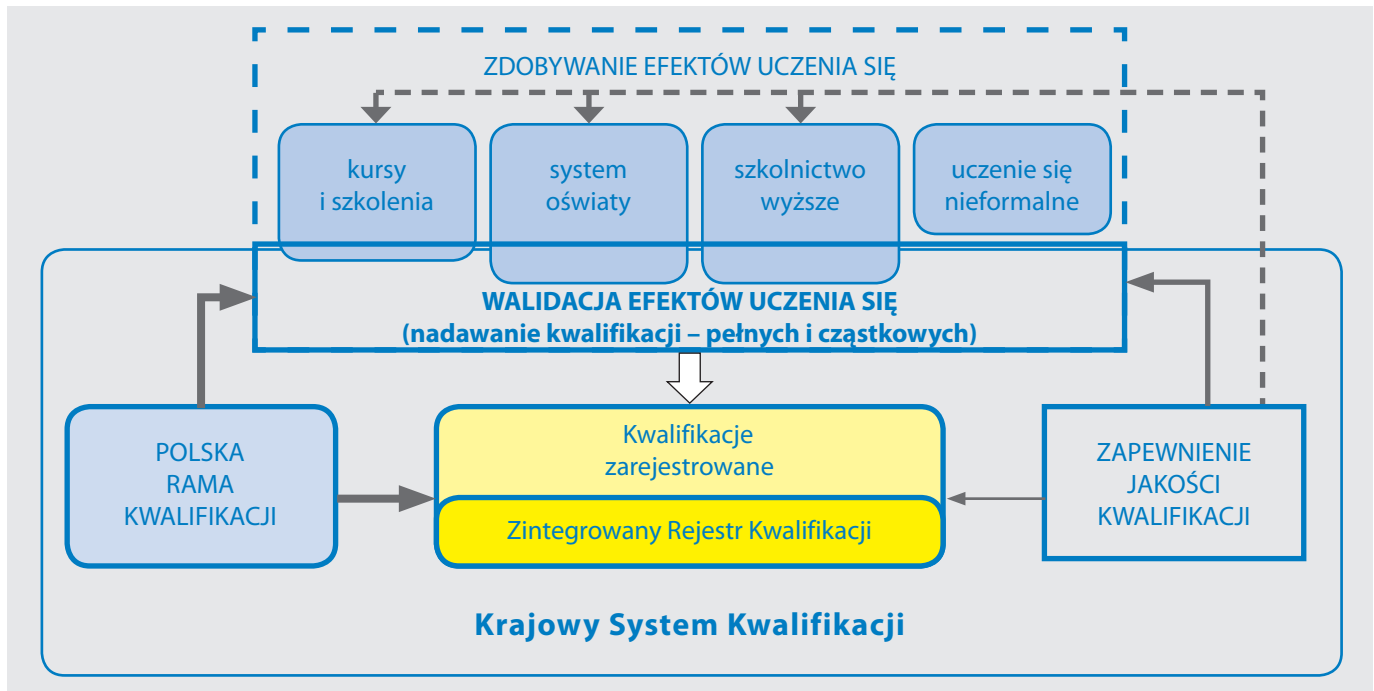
ZDOBYWANIE EFEKTÓW UCZENIA SIĘ

kursy i szkolenia

system oświaty

szkolnictwo wyższe

uczenie się nieformalne

WALIDACJA EFEKTÓW UCZENIA SIĘ
(nadawanie kwalifikacji – pełnych i cząstkowych)

POLSKA RAMA KWALIFIKACJI

Kwalifikacje zarejestrowane

Zintegrowany Rejestr Kwalifikacji

ZAPEWNIENIE JAKOŚCI KWALIFIKACJI

Krajowy System Kwalifikacji